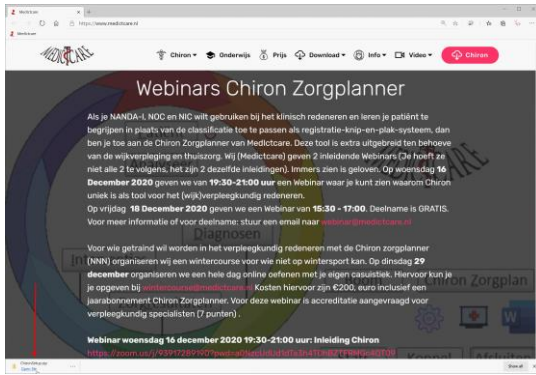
Medictcare

https://www.medictcare.nl

MEDICTCARE

Chiron ▾ Onderwijs Prijs Download ▾ Info ▾ Video ▾ Chiron

Webinars Chiron Zorgplanner

Als je NANDA-I, NOC en NIC wilt gebruiken bij het klinisch redeneren en leren je patiënt te begrijpen in plaats van de classificatie toe te passen als registratie-knip-en-plak-systeem, dan ben je toe aan de Chiron Zorgplanner van Medictcare. Deze tool is extra uitgebreid ten behoeve van de wijkverpleging en thuiszorg. Wij (Medictcare) geven 2 inleidende Webinars (Je hoeft ze niet alle 2 te volgens, het zijn 2 dezelfde inleidingen). Immers zien is geloven. Op woensdag 16 December 2020 geven we van 19:30-21:00 uur een Webinar waar je kunt zien waarom Chiron uniek is als tool voor het (wijk)verpleegkundig redeneren.

Op vrijdag 18 December 2020 geven we een Webinar van 15:30 - 17:00. Deelname is GRATIS. Voor meer informatie of voor deelname: stuur een email naar webinar@medictcare.nl

Voor wie getraind wil worden in het verpleegkundig redeneren met de Chiron zorgplanner (NNN) organiseren wij een wintercourse voor wie niet op wintersport kan. Op dinsdag 29 december organiseren we een hele dag online oefenen met je eigen casuïstiek. Hiervoor kun je je opgeven bij wintercourse@medictcare.nl Kosten hiervoor zijn €200, euro inclusief een jaarabonnement Chiron Zorgplanner. Voor deze webinar is accreditatie aangevraagd voor verpleegkundig specialisten (7 punten) .

Webinar woensdag 16 december 2020 19:30-21:00 uur: Inleiding Chiron

https://zoom.us/j/93917289190?pwd=a0tvpUdUd1dTeXN4TUh6ZTFmMGs0QT09

Diagnosen

Chiron Zorgplan

Chiron Setup.zip

Open file

Show all